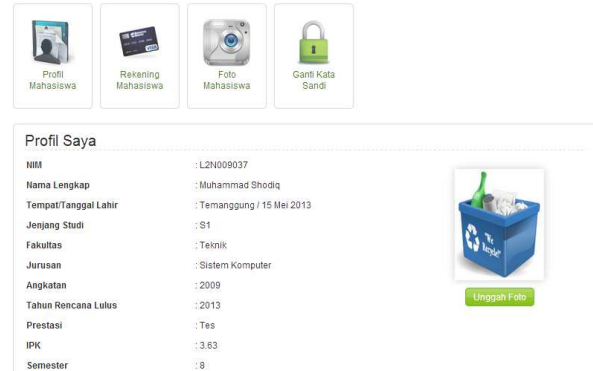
Profil Mahasiswa

Rekening Mahasiswa

Foto Mahasiswa

Ganti Kata Sandi

Profil Saya

| | |
|---|---|
| NIM | : L2N009037 |
| Nama Lengkap | : Muhammad Shodiq |
| Tempat/Tanggal Lahir | : Temanggung / 15 Mei 2013 |
| Jenjang Studi | : S1 |
| Fakultas | : Teknik |
| Jurusan | : Sistem Komputer |
| Angkatan | : 2009 |
| Tahun Rencana Lulus | : 2013 |
| Prestasi | : Tes |
| IPK | : 3.63 |
| Semester | : 8 |

Unggah Foto